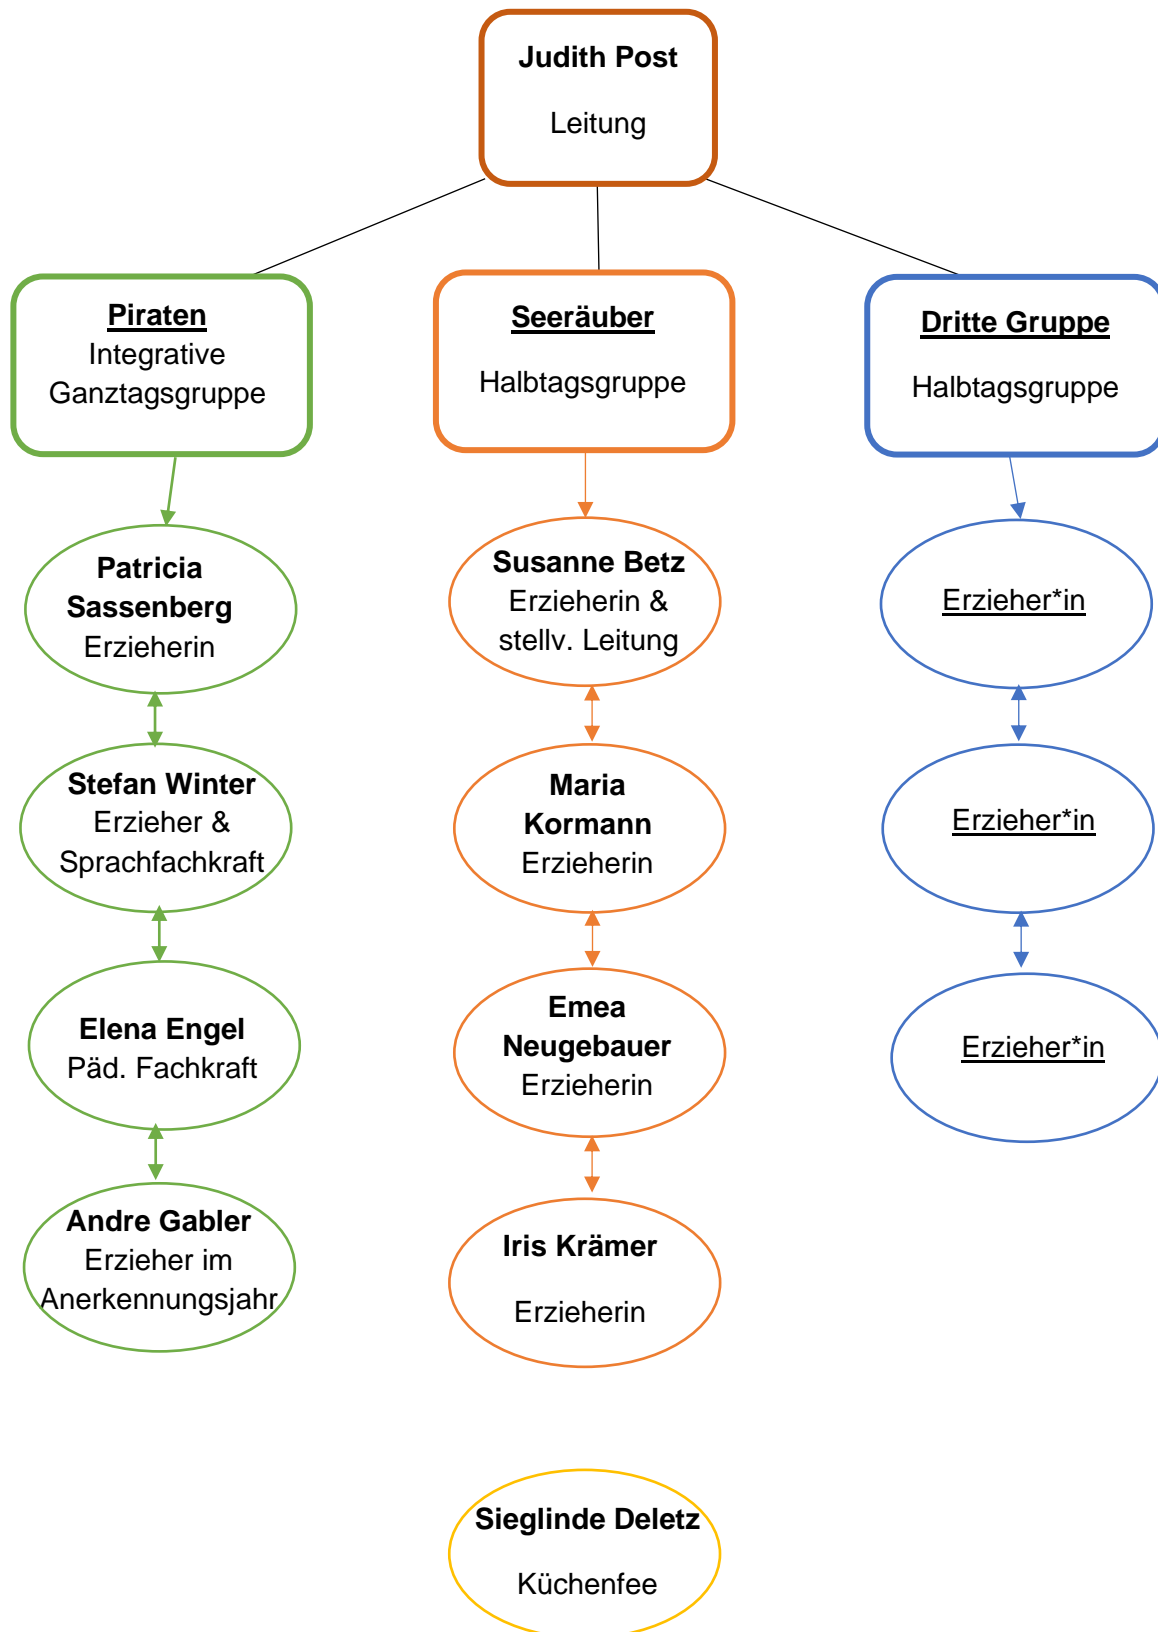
Judith Post

Leitung

Piraten
Integrative Ganztagsgruppe

Patricia Sassenberg
Erzieherin

Stefan Winter
Erzieher & Sprachfachkraft

Elena Engel
Päd. Fachkraft

Andre Gabler
Erzieher im Anerkennungsjahr

Seeräuber

Halbtagsgruppe

Susanne Betz
Erzieherin & stellv. Leitung

Maria Kormann
Erzieherin

Emea Neugebauer
Erzieherin

Iris Krämer

Erzieherin

Dritte Gruppe

Halbtagsgruppe

Erzieher*in

Erzieher*in

Erzieher*in

Sieglinde Deletz

Küchenfee